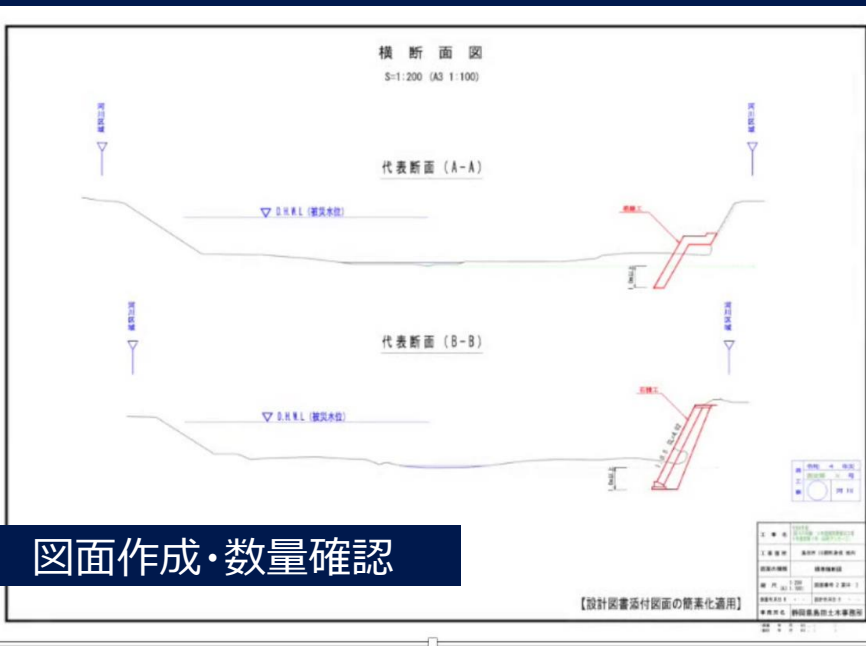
横 断 面 図

S=1:200 (A3 1:100)

河川区域

河川区域

代表断面 (A-A)

▽ D.H.W.L (被災水位)

護岸工

河川区域

河川区域

代表断面 (B-B)

▽ D.H.W.L (被災水位)

石積工

図面作成・数量確認

【設計図書添付図面の簡素化適用】

静岡県島田土木事務所